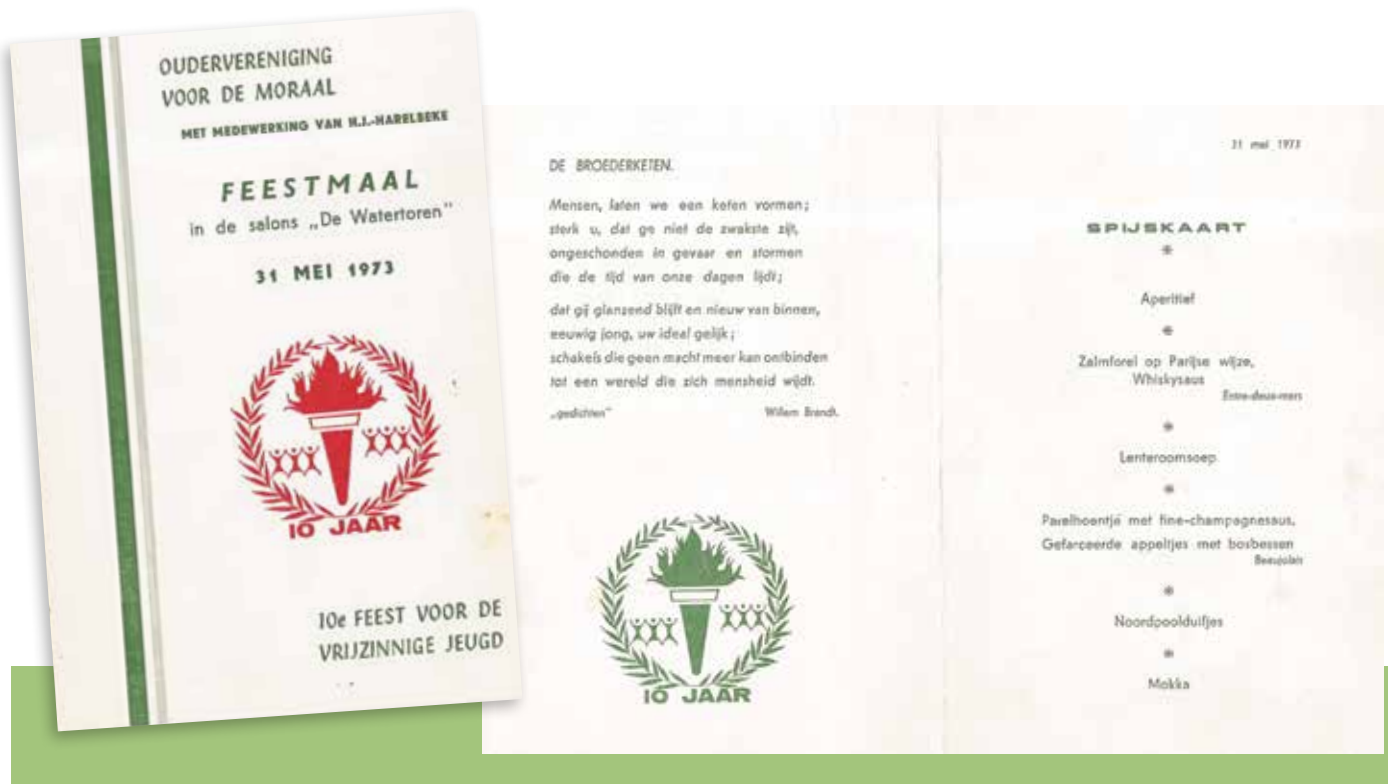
OUDERVERENIGING
VOOR DE MORAAL
MET MEDEWERKING VAN H.J.-HARELBEKE

FEESTMAAL
in de salons „De Watertoren"

31 MEI 1973

10 JAAR

10e FEEST VOOR DE
VRIJZINNIGE JEUGD

DE BROEDERKETEN.

Mensen, laten we een keten vormen;
sterk u, dat ge niet de zwakste zijt,
ongeschonden in gevaar en stormen
die de tijd van onze dagen lijdt;

dat gij glanzend blijft en nieuw van binnen,
eeuwig jong, uw ideal gelijk;
schakels die geen macht meer kan ontbinden
tot een wereld die zich mensheid wijdt.

„gedichten"    Willem Brandt.

10 JAAR

31 mei 1973

SPIJSKAART

Aperitief

Zalmforel op Parijse wijze,
Whiskysaus
Entre-deux-mers

Lenteroomsoep

Parelhoentje met fine-champagnesaus,
Gefarceerde appeltjes met bosbessen
Beaujolais

Noordpoolduifjes

Mokka